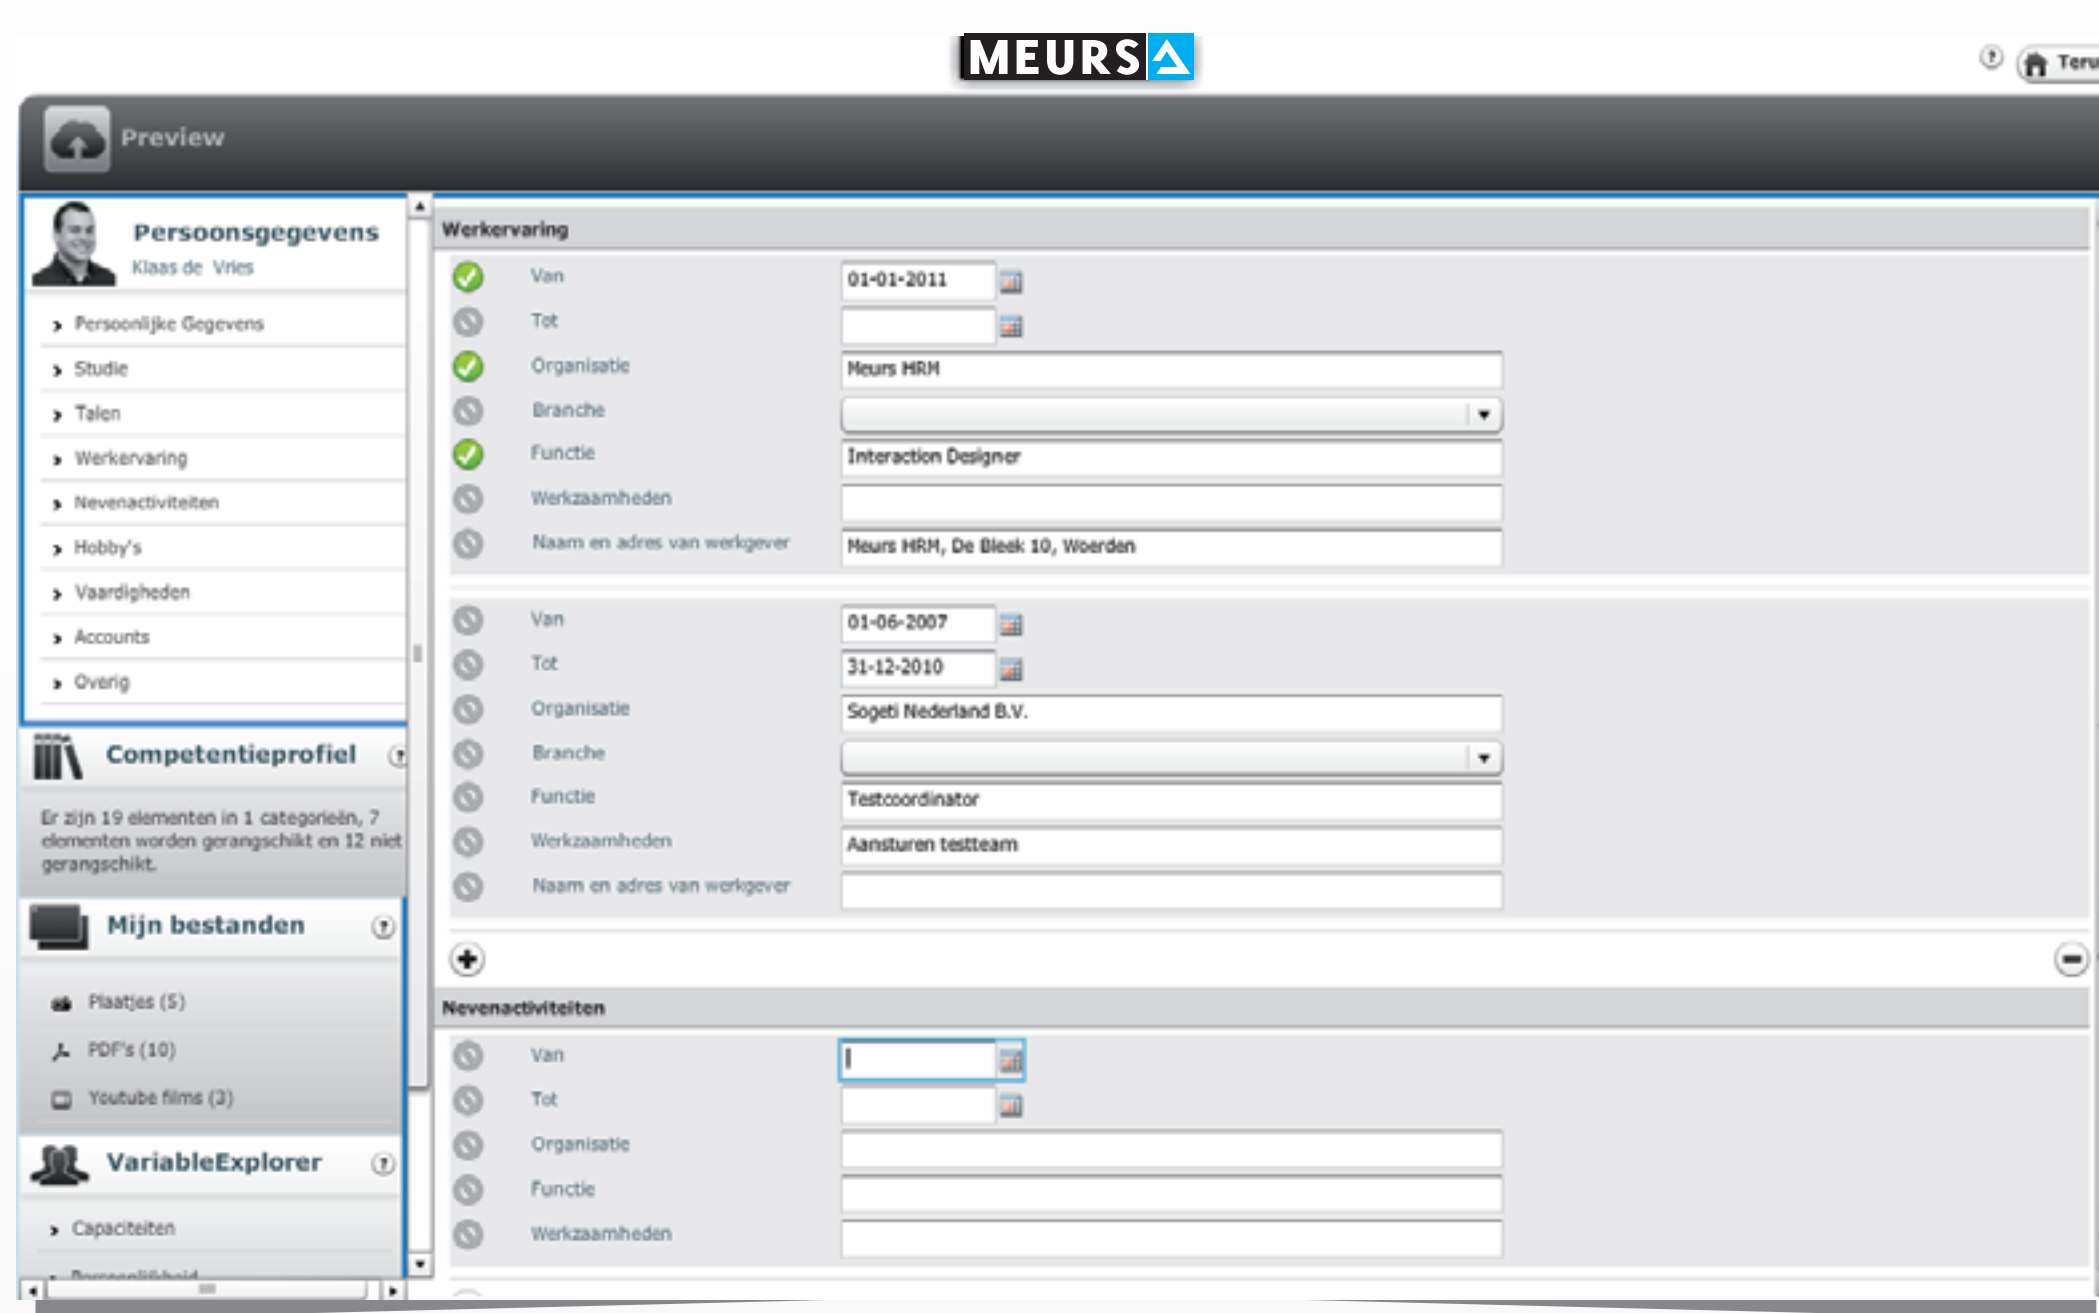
MEURS

Teru

Preview

Persoonsgegevens
Klaas de Vries

Persoonlijke Gegevens
Studie
Talen
Werkervaring
Nevenactiviteiten
Hobby's
Vaardigheden
Accounts
Overig

Competentieprofiel

Er zijn 19 elementen in 1 categorieën, 7 elementen worden gerangschikt en 12 niet gerangschikt.

Mijn bestanden

Plaatjes (5)
PDF's (10)
Youtube films (3)

VariableExplorer

Capaciteiten
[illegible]

Werkervaring

Van 01-01-2011
Tot
Organisatie Meurs HRM
Branche
Functie Interaction Designer
Werkzaamheden
Naam en adres van werkgever Meurs HRM, De Bleek 10, Woerden

Van 01-06-2007
Tot 31-12-2010
Organisatie Sogeti Nederland B.V.
Branche
Functie Testcoordinator
Werkzaamheden Aansturen testteam
Naam en adres van werkgever

Nevenactiviteiten

Van
Tot
Organisatie
Functie
Werkzaamheden